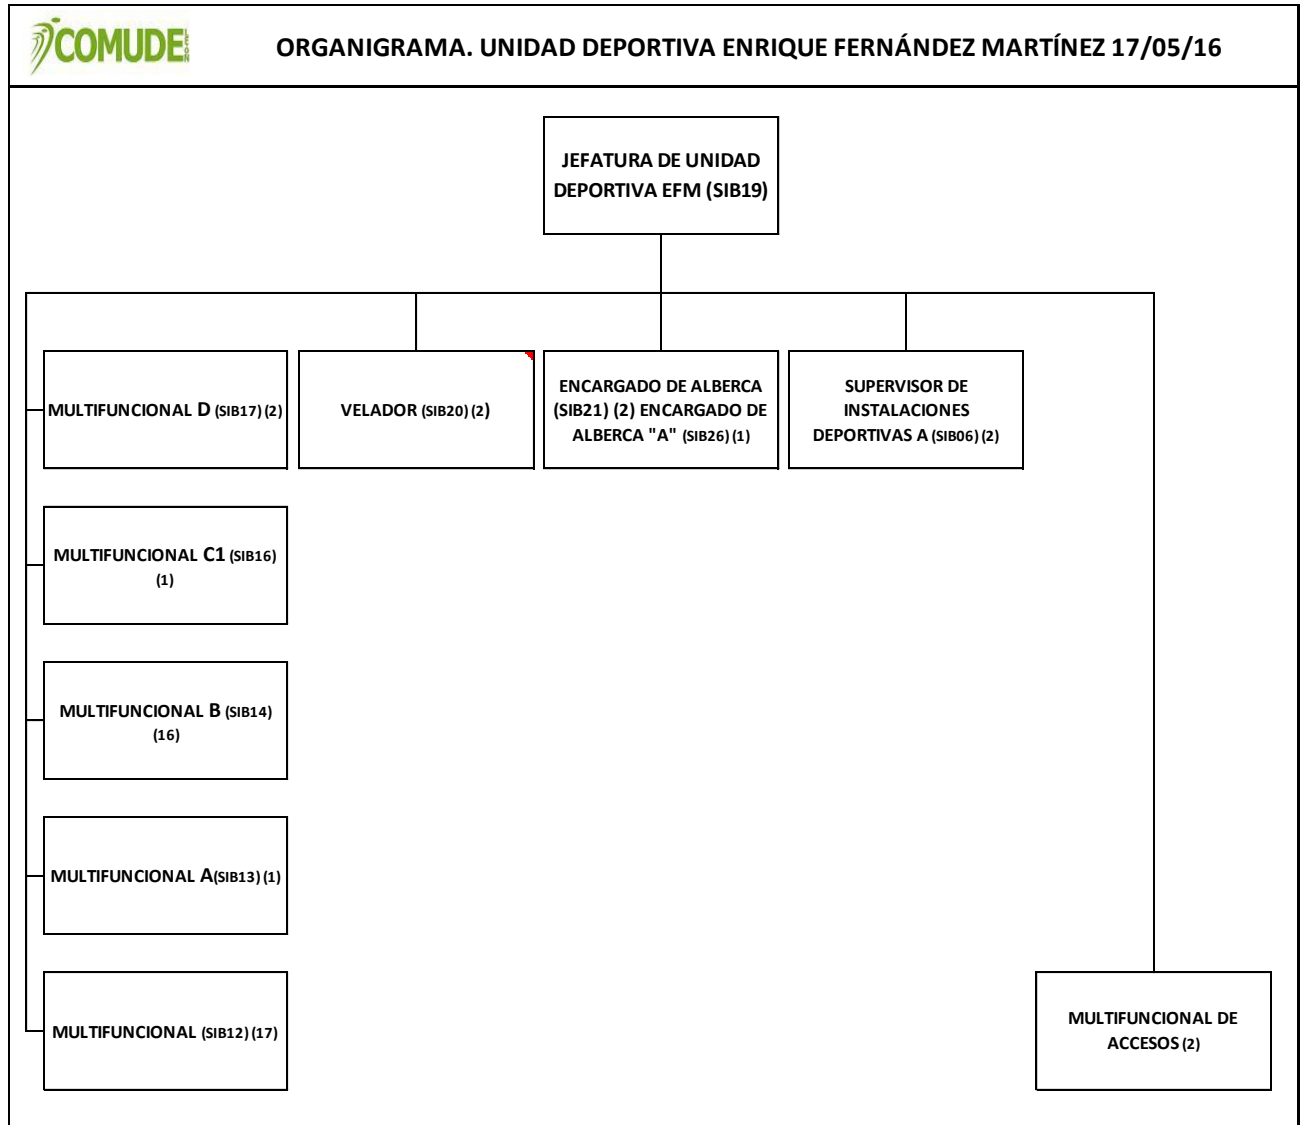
COMUDE LEÓN

ORGANIGRAMA. UNIDAD DEPORTIVA ENRIQUE FERNÁNDEZ MARTÍNEZ 17/05/16

JEFATURA DE UNIDAD DEPORTIVA EFM (SIB19)

MULTIFUNCIONAL D (SIB17) (2)

VELADOR (SIB20) (2)

ENCARGADO DE ALBERCA (SIB21) (2) ENCARGADO DE ALBERCA "A" (SIB26) (1)

SUPERVISOR DE INSTALACIONES DEPORTIVAS A (SIB06) (2)

MULTIFUNCIONAL C1 (SIB16) (1)

MULTIFUNCIONAL B (SIB14) (16)

MULTIFUNCIONAL A(SIB13) (1)

MULTIFUNCIONAL (SIB12) (17)

MULTIFUNCIONAL DE ACCESOS (2)